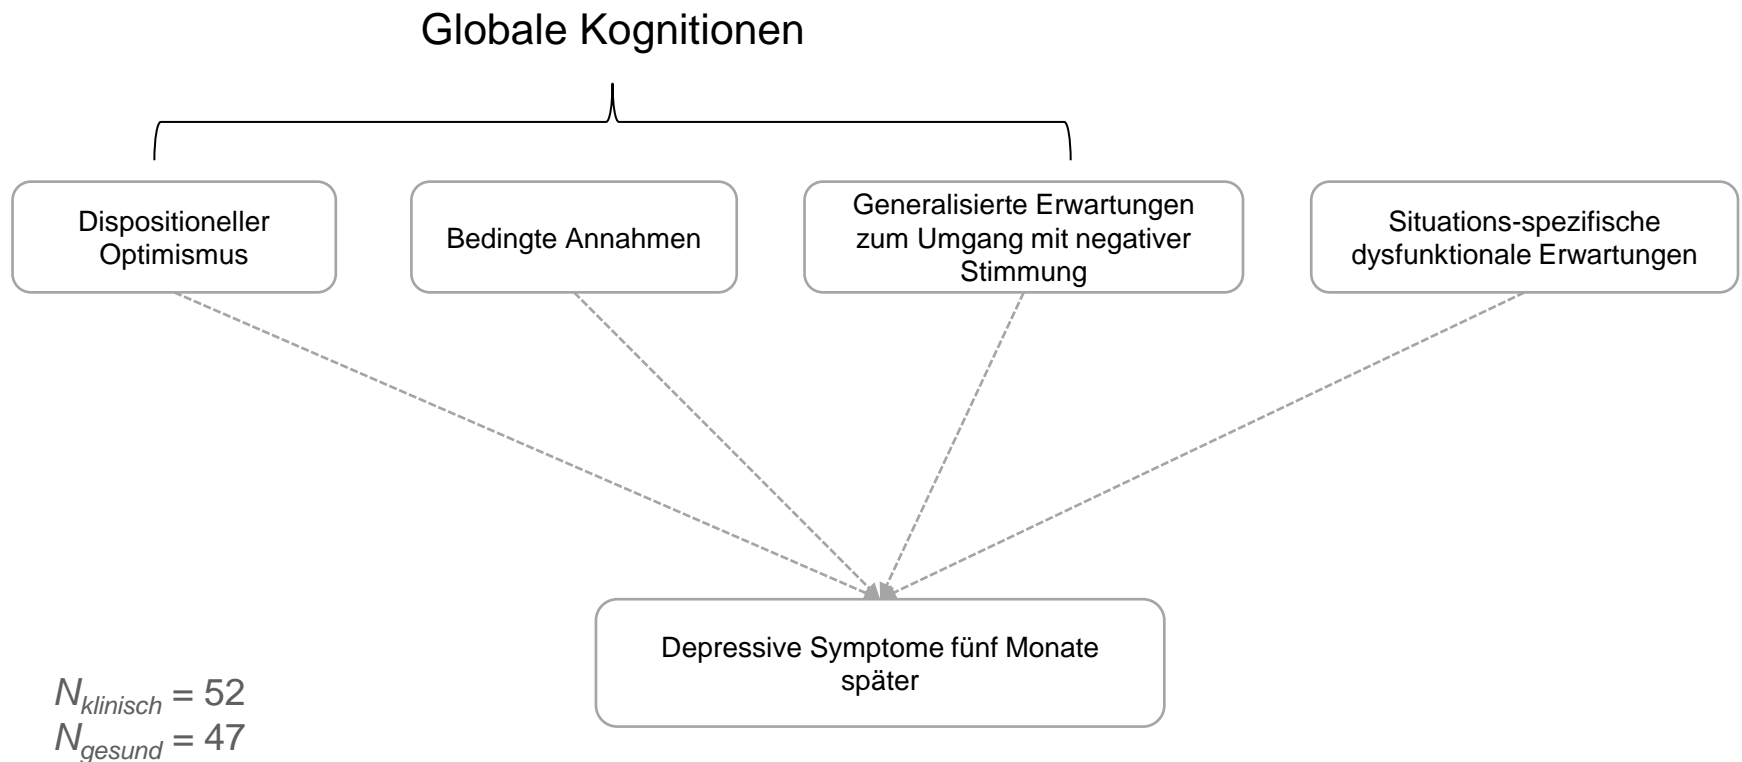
Globale Kognitionen

Dispositioneller Optimismus

Bedingte Annahmen

Generalisierte Erwartungen zum Umgang mit negativer Stimmung

Situations-spezifische dysfunktionale Erwartungen

Depressive Symptome fünf Monate später

$N_{klinisch} = 52$
$N_{gesund} = 47$